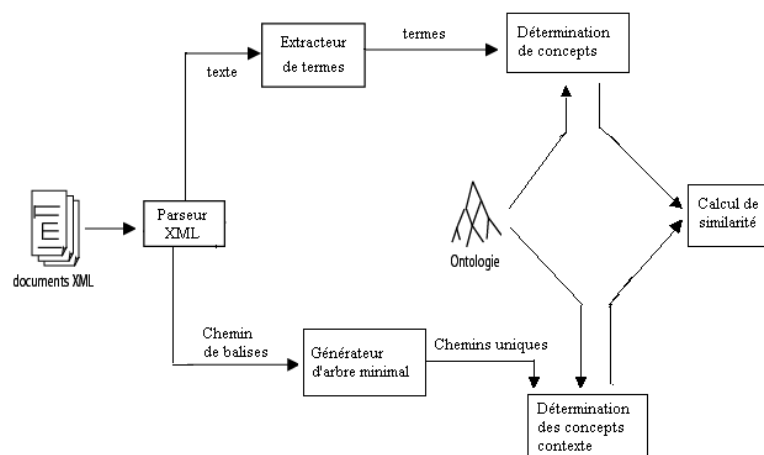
Extracteur de termes

termes

Détermination de concepts

texte

Parseur XML

documents XML

Ontologie

Calcul de similarité

Chemin de balises

Générateur d'arbre minimal

Chemins uniques

Détermination des concepts contexte